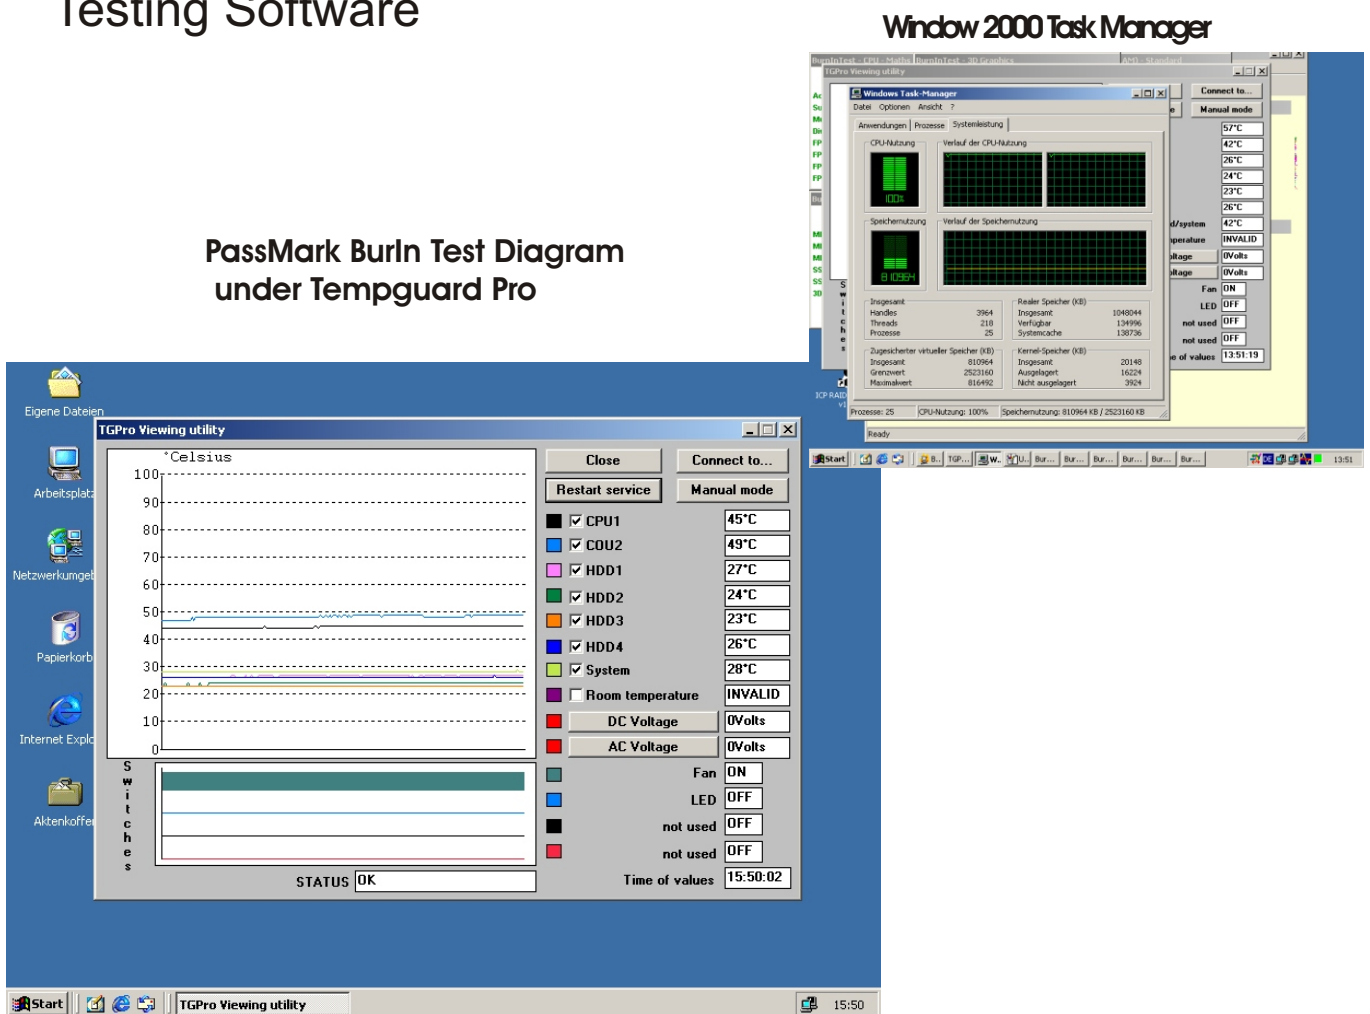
Testing Software

Window 2000 Task Manager

PassMark BurIn Test Diagram
under Tempguard Pro

Eigene Dateien

Arbeitsplatz

Netzwerkumgeb

Papierkorb

Internet Explo

Aktenkoffer

TGPro Viewing utility

°Celsius

100
90
80
70
60
50
40
30
20
10
0

S
w
i
t
c
h
e
s

STATUS OK

Close
Connect to...
Restart service
Manual mode

CPU1 45°C
COU2 49°C
HDD1 27°C
HDD2 24°C
HDD3 23°C
HDD4 26°C
System 28°C
Room temperature INVALID
DC Voltage 0Volts
AC Voltage 0Volts
Fan ON
LED OFF
not used OFF
not used OFF
Time of values 15:50:02

Start
TGPro Viewing utility
15:50

Windows Task-Manager
Datei Optionen Ansicht ?
Anwendungen Prozesse Systemleistung
CPU-Nutzung
Verlauf der CPU-Nutzung
100%
Speichernutzung
Verlauf der Speichernutzung
810964
Insgesamt
Handles 3964
Threads 218
Prozesse 25
Realer Speicher (KB)
Insgesamt 1048044
Verfügbar 134996
Systemcache 138736
Zugesicherter virtueller Speicher (KB)
Insgesamt 810964
Grenzwert 2523160
Maximalwert 816492
Kernel-Speicher (KB)
Insgesamt 20148
Ausgelagert 16224
Nicht ausgelagert 3924
Prozesse: 25
CPU-Nutzung: 100%
Speichernutzung: 810964 KB / 2523160 KB

Connect to...
Manual mode
57°C
42°C
26°C
24°C
23°C
26°C
42°C
INVALID
0Volts
0Volts
Fan ON
LED OFF
not used OFF
not used OFF
13:51:19
Ready
ICP RAID
Start
13:51